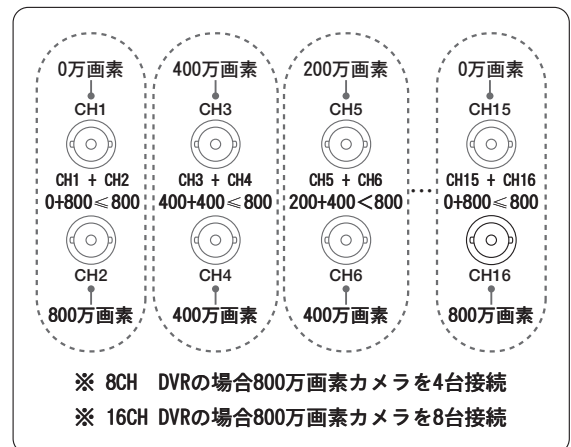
0万画素
CH1
CH1 + CH2
0+800≦800
CH2
800万画素

400万画素
CH3
CH3 + CH4
400+400≦800
CH4
400万画素

200万画素
CH5
CH5 + CH6
200+400＜800
CH6
400万画素

…

0万画素
CH15
CH15 + CH16
0+800≦800
CH16
800万画素

※ 8CH DVRの場合800万画素カメラを4台接続
※ 16CH DVRの場合800万画素カメラを8台接続